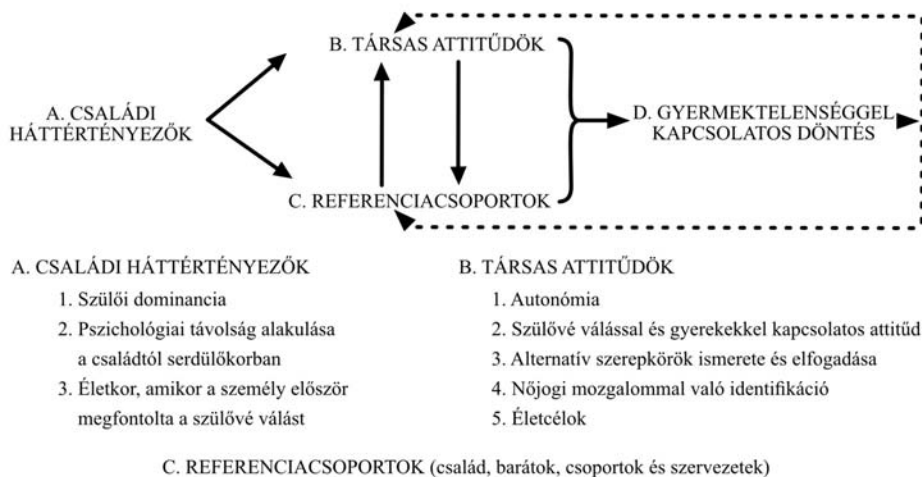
B. TÁRSAS ATTITŰDÖK

A. CSALÁDI HÁTTÉRTÉNYEZŐK

D. GYERMEKTELENSÉGGEL KAPCSOLATOS DÖNTÉS

C. REFERENCIACSOPORTOK

A. CSALÁDI HÁTTÉRTÉNYEZŐK

1. Szülői dominancia
2. Pszichológiai távolság alakulása a családtól serdülőkorban
3. Életkor, amikor a személy először megfontolta a szülővé válást

B. TÁRSAS ATTITŰDÖK

1. Autonómia
2. Szülővé válással és gyerekekkel kapcsolatos attitűd
3. Alternatív szerepkörök ismerete és elfogadása
4. Nőjogi mozgalommal való identifikáció
5. Életcélok

C. REFERENCIACSOPORTOK (család, barátok, csoportok és szervezetek)